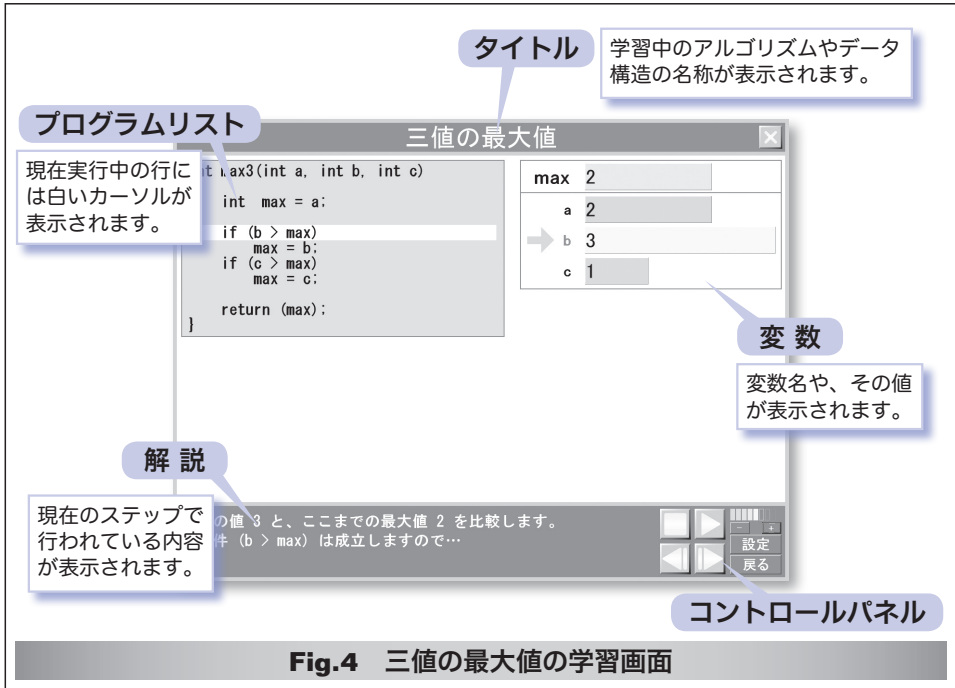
タイトル

学習中のアルゴリズムやデータ構造の名称が表示されます。

プログラムリスト

三値の最大値

現在実行中の行には白いカーソルが表示されます。

int max3(int a, int b, int c)
{
    int max = a;

    if (b > max)
        max = b;
    if (c > max)
        max = c;

    return (max);
}

| max | 2 |
|---|---|
| a | 2 |
| b | 3 |
| c | 1 |

変 数

変数名や、その値が表示されます。

解 説

現在のステップで行われている内容が表示されます。

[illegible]の値 3 と、ここまでの最大値 2 を比較します。
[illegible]件 (b > max) は成立しますので…

− +
設定
戻る

コントロールパネル

Fig.4 三値の最大値の学習画面